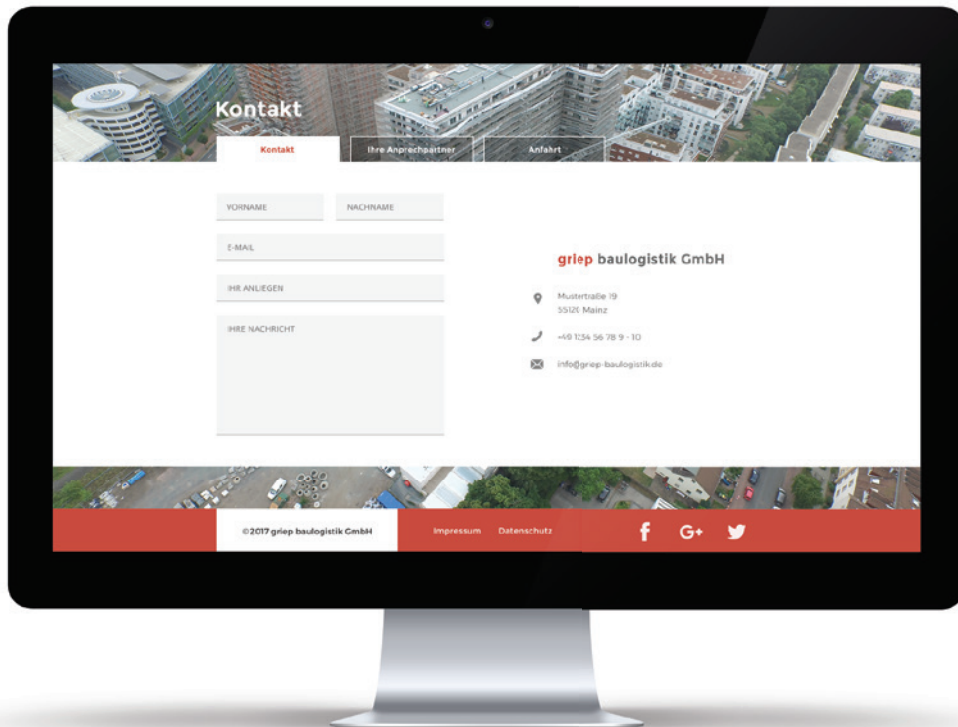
Kontakt

Kontakt | Ihre Anprechpartner | Anfahrt

VORNAME
NACHNAME
E-MAIL
IHR ANLIEGEN
IHRE NACHRICHT

griep baulogistik GmbH

Musterstraße 19
55120 Mainz

+49 1234 56 78 9 - 10

info@griep-baulogistik.de

©2017 griep baulogistik GmbH

Impressum Datenschutz

f G+